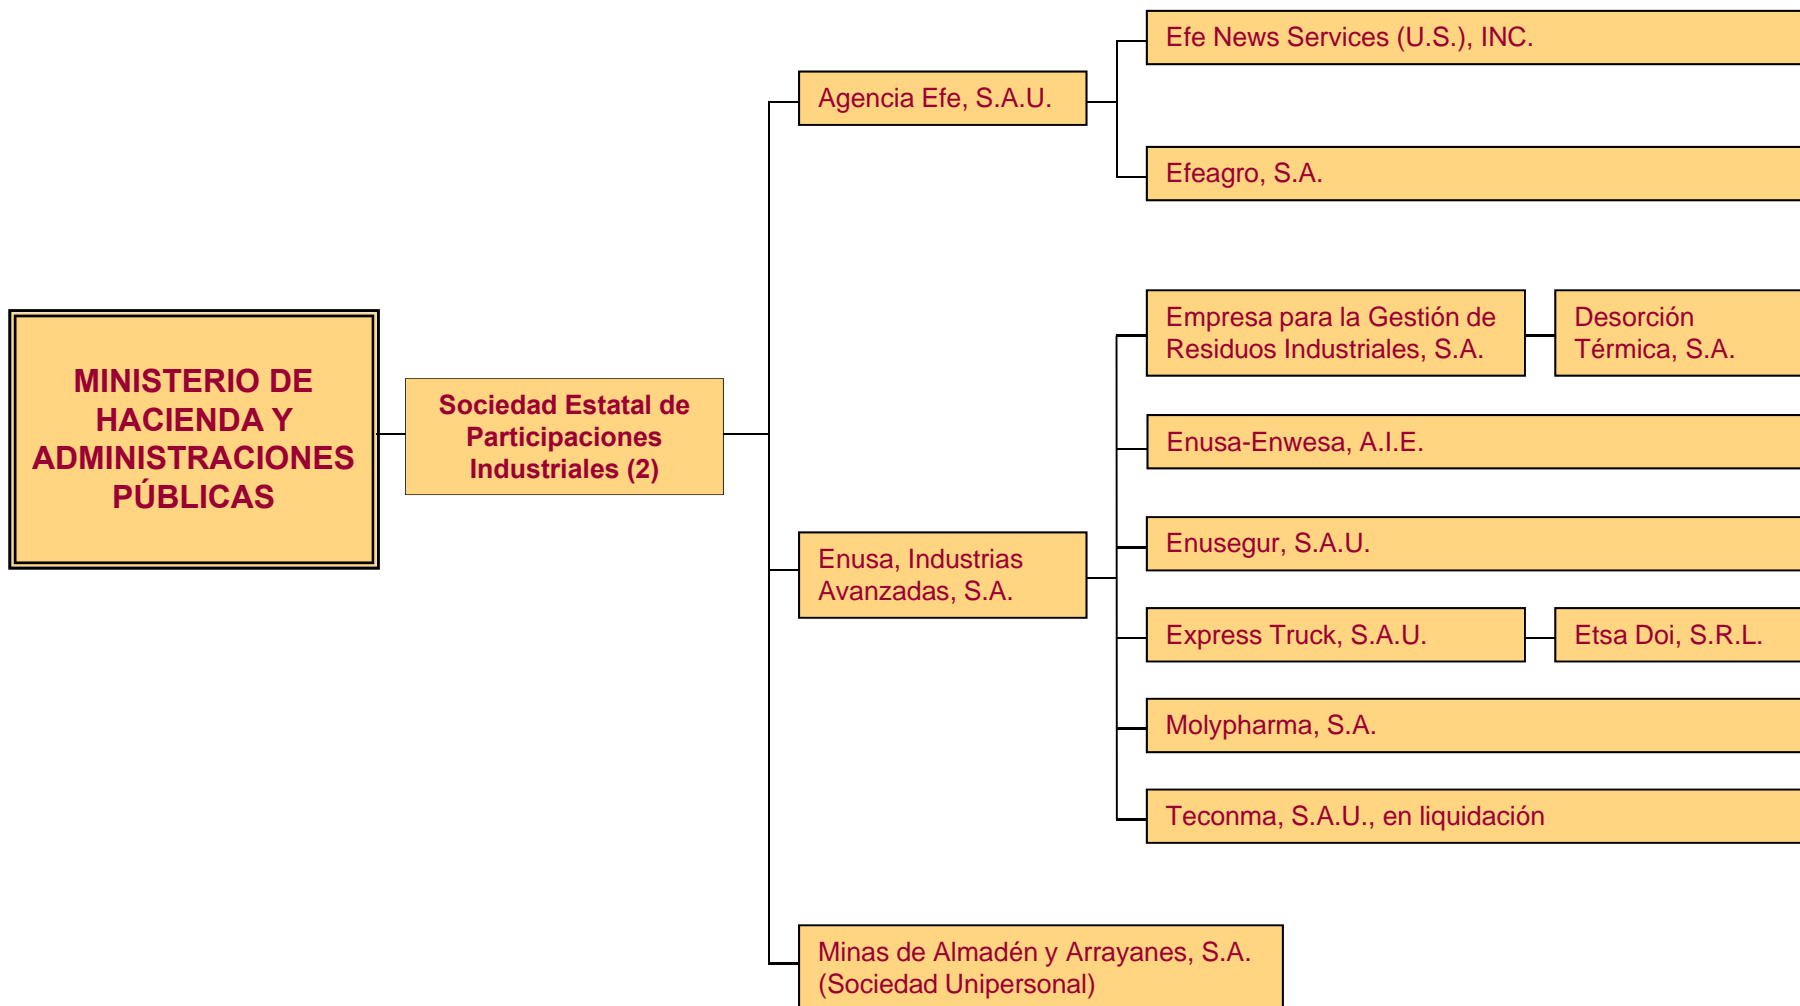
MINISTERIO DE HACIENDA Y ADMINISTRACIONES PÚBLICAS

Sociedad Estatal de Participaciones Industriales (2)

Agencia Efe, S.A.U.

Efe News Services (U.S.), INC.

Efeagro, S.A.

Enusa, Industrias Avanzadas, S.A.

Empresa para la Gestión de Residuos Industriales, S.A.

Desorción Térmica, S.A.

Enusa-Enwesa, A.I.E.

Enusegur, S.A.U.

Express Truck, S.A.U.

Etsa Doi, S.R.L.

Molypharma, S.A.

Teconma, S.A.U., en liquidación

Minas de Almadén y Arrayanes, S.A. (Sociedad Unipersonal)